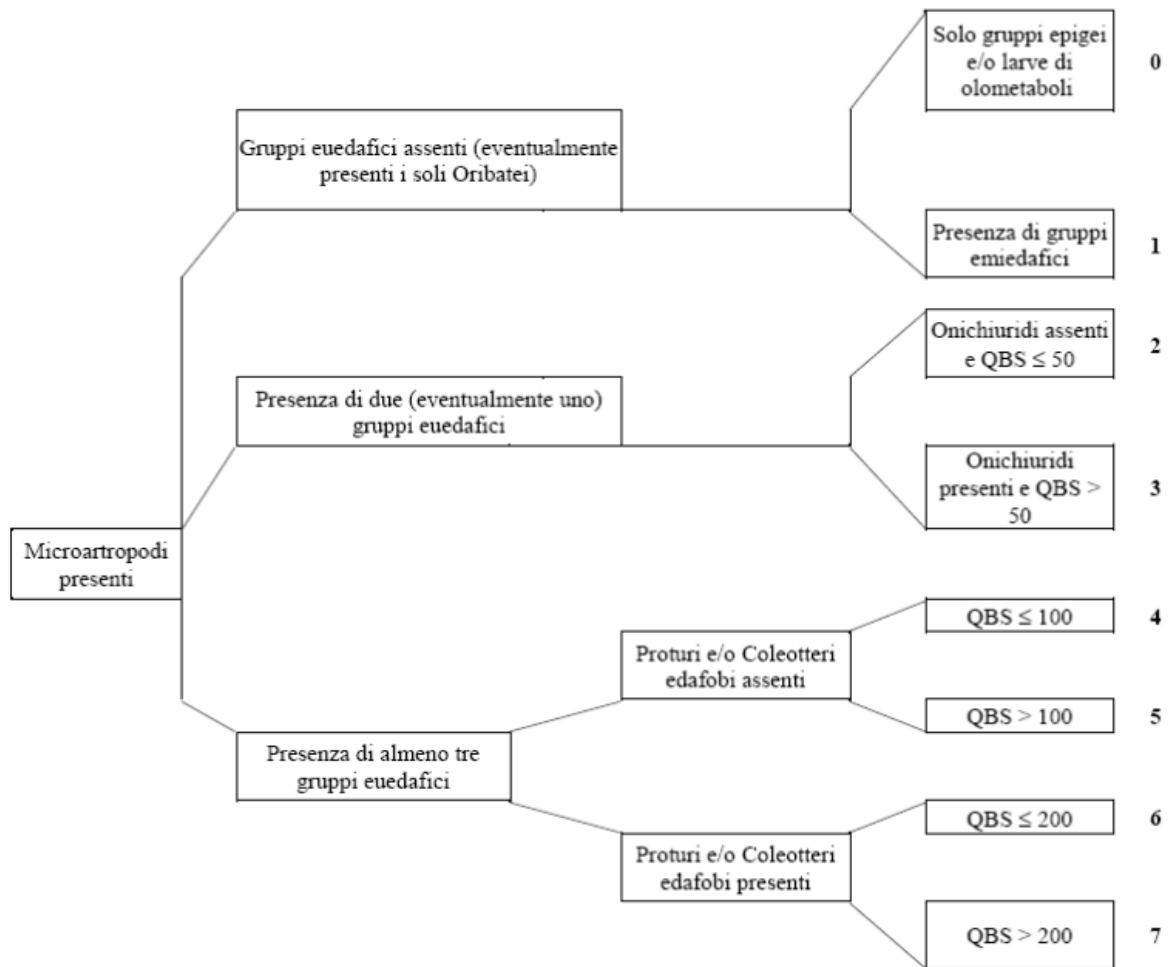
Microartropodi presenti

Gruppi euedafici assenti (eventualmente presenti i soli Oribatei)

Solo gruppi epigei e/o larve di olometaboli 0

Presenza di gruppi emiedafici 1

Presenza di due (eventualmente uno) gruppi euedafici

Onichiuridi assenti e QBS $\leq 50$ 2

Onichiuridi presenti e QBS > 50 3

Presenza di almeno tre gruppi euedafici

Proturi e/o Coleotteri edafobi assenti

QBS $\leq 100$ 4

QBS > 100 5

Proturi e/o Coleotteri edafobi presenti

QBS $\leq 200$ 6

QBS > 200 7